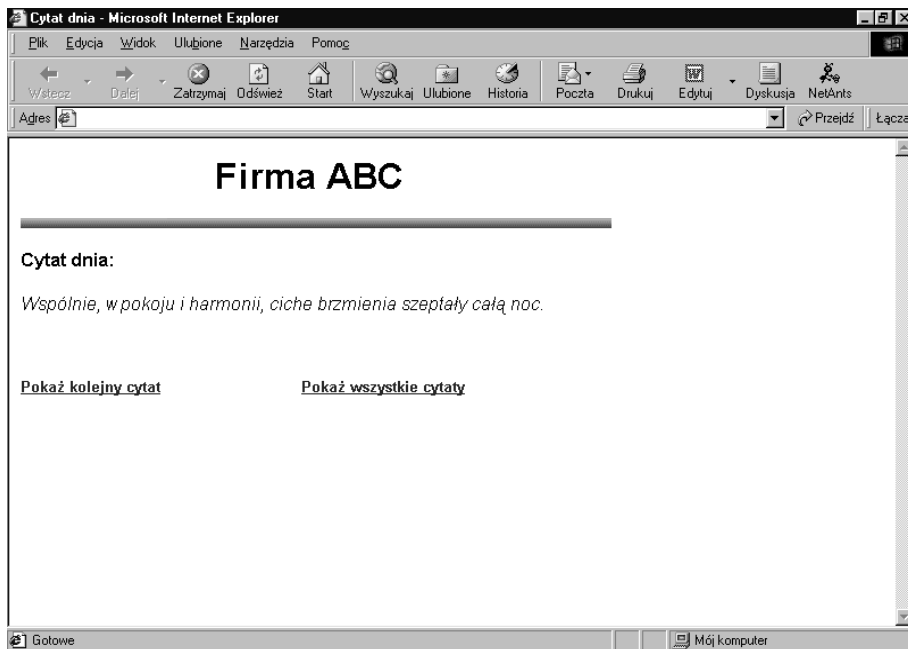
Cytat dnia - Microsoft Internet Explorer

Plik Edycja Widok Ulubione Narzędzia Pomoc

Wstecz Dalej Zatrzymaj Odśwież Start Wyszukaj Ulubione Historia Poczta Drukuj Edytuj Dyskusja NetAnts

Adres

Przejdź Łącza

Firma ABC

Cytat dnia:

Wspólnie, w pokoju i harmonii, ciche brzmienia szeptały całą noc.

Pokaż kolejny cytat

Pokaż wszystkie cytaty

Gotowe

Mój komputer